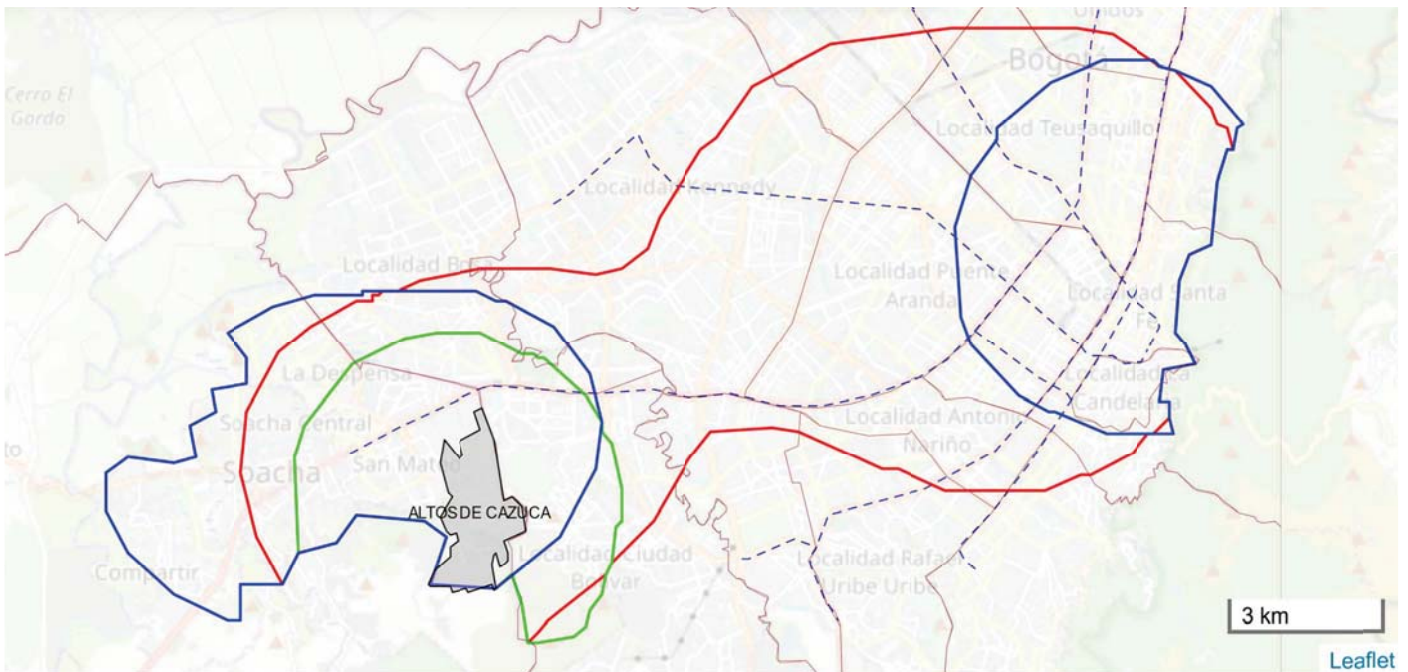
Unidos

Bogotá

Cerro El Gordo

Localidad Teusaquillo

Localidad Kennedy

Localidad Bo

Localidad Puente Aranda

Localidad Santa Fe

La Despensa

Localidad La Candelaria

Soacha Central

Localidad Antonio Nariño

to

San Mateo

Soacha

ALTOS DE CAZUCA

Localidad Ciudad Bolívar

Compartir

Localidad Rafael Uribe Uribe

3 km

Leaflet